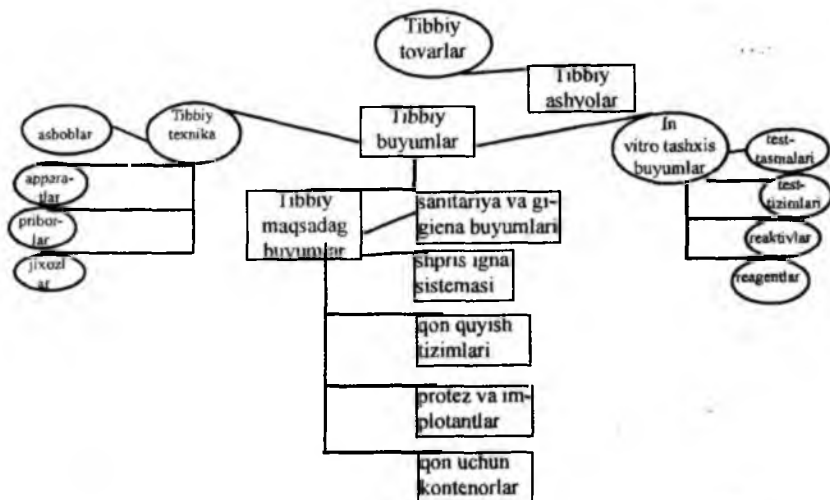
Tibbiy tovarlar

Tibbiy ashyolar

Tibbiy buyumlar

Tibbiy texnika

asboblar

apparatlar

priborlar

jixozlar

Tibbiy maqsadag buyumlar

sanitariya va gigiena buyumlari

shpris igna sistemasi

qon quyish tizimlari

protez va implotantlar

qon uchun kontenorlar

In vitro tashxis buyumlar

test-tasmalari

test-tizimlari

reaktivlar

reagentlar